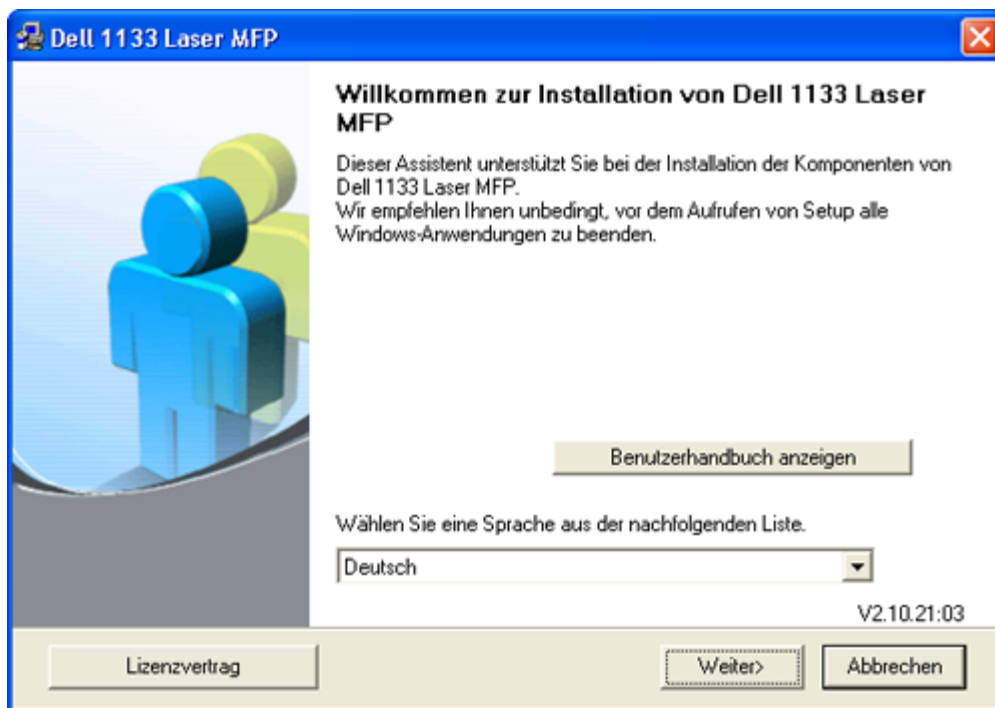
Dell 1133 Laser MFP

Willkommen zur Installation von Dell 1133 Laser MFP

Dieser Assistent unterstützt Sie bei der Installation der Komponenten von Dell 1133 Laser MFP.
Wir empfehlen Ihnen unbedingt, vor dem Aufrufen von Setup alle Windows-Anwendungen zu beenden.

Benutzerhandbuch anzeigen

Wählen Sie eine Sprache aus der nachfolgenden Liste.

Deutsch

V2.10.21:03

Lizenzvertrag

Weiter>

Abbrechen